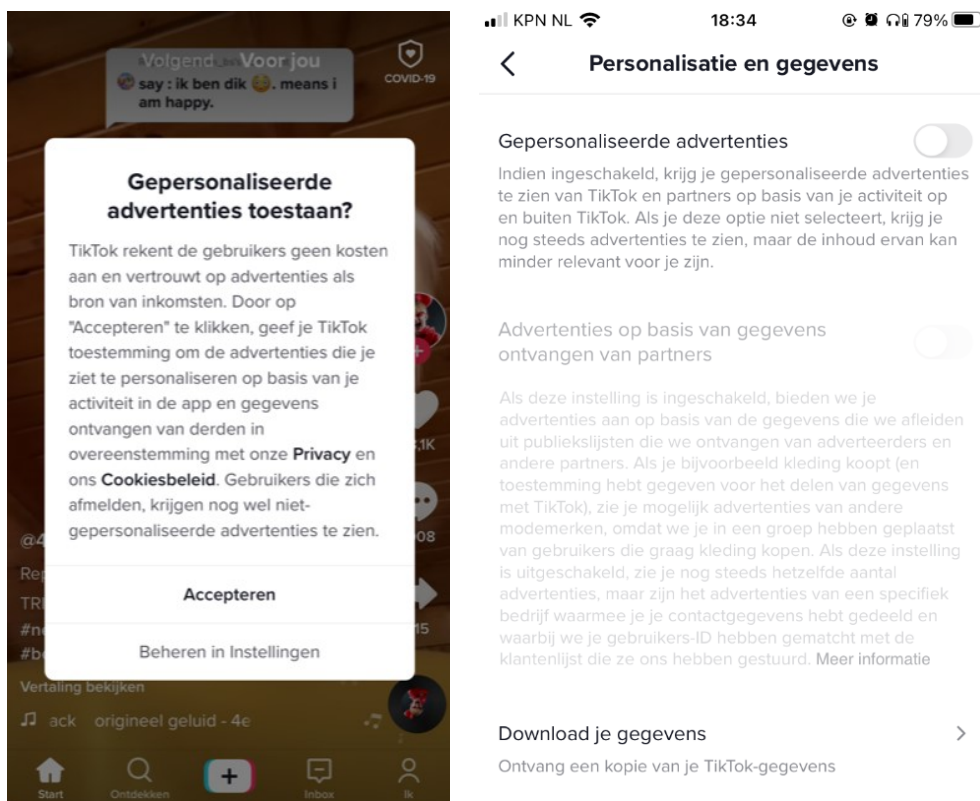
Volgend | Voor jou

COVID-19

say : ik ben dik 😂. means i am happy.

Gepersonaliseerde advertenties toestaan?

TikTok rekent de gebruikers geen kosten aan en vertrouwt op advertenties als bron van inkomsten. Door op "Accepteren" te klikken, geef je TikTok toestemming om de advertenties die je ziet te personaliseren op basis van je activiteit in de app en gegevens ontvangen van derden in overeenstemming met onze Privacy en ons Cookiesbeleid. Gebruikers die zich afmelden, krijgen nog wel niet-gepersonaliseerde advertenties te zien.

Accepteren

Beheren in Instellingen

@4
Rep
TR
#n
#b

.1K
08
15

Vertaling bekijken

♫ ack origineel geluid - 4e

Start
Ontdekken
Inbox
Ik

KPN NL 18:34 79%

Personalisatie en gegevens

Gepersonaliseerde advertenties

Indien ingeschakeld, krijg je gepersonaliseerde advertenties te zien van TikTok en partners op basis van je activiteit op en buiten TikTok. Als je deze optie niet selecteert, krijg je nog steeds advertenties te zien, maar de inhoud ervan kan minder relevant voor je zijn.

Advertenties op basis van gegevens ontvangen van partners

Als deze instelling is ingeschakeld, bieden we je advertenties aan op basis van de gegevens die we afleiden uit publiekslijsten die we ontvangen van adverteerders en andere partners. Als je bijvoorbeeld kleding koopt (en toestemming hebt gegeven voor het delen van gegevens met TikTok), zie je mogelijk advertenties van andere modemerken, omdat we je in een groep hebben geplaatst van gebruikers die graag kleding kopen. Als deze instelling is uitgeschakeld, zie je nog steeds hetzelfde aantal advertenties, maar zijn het advertenties van een specifiek bedrijf waarmee je je contactgegevens hebt gedeeld en waarbij we je gebruikers-ID hebben gematcht met de klantenlijst die ze ons hebben gestuurd. Meer informatie

Download je gegevens

Ontvang een kopie van je TikTok-gegevens